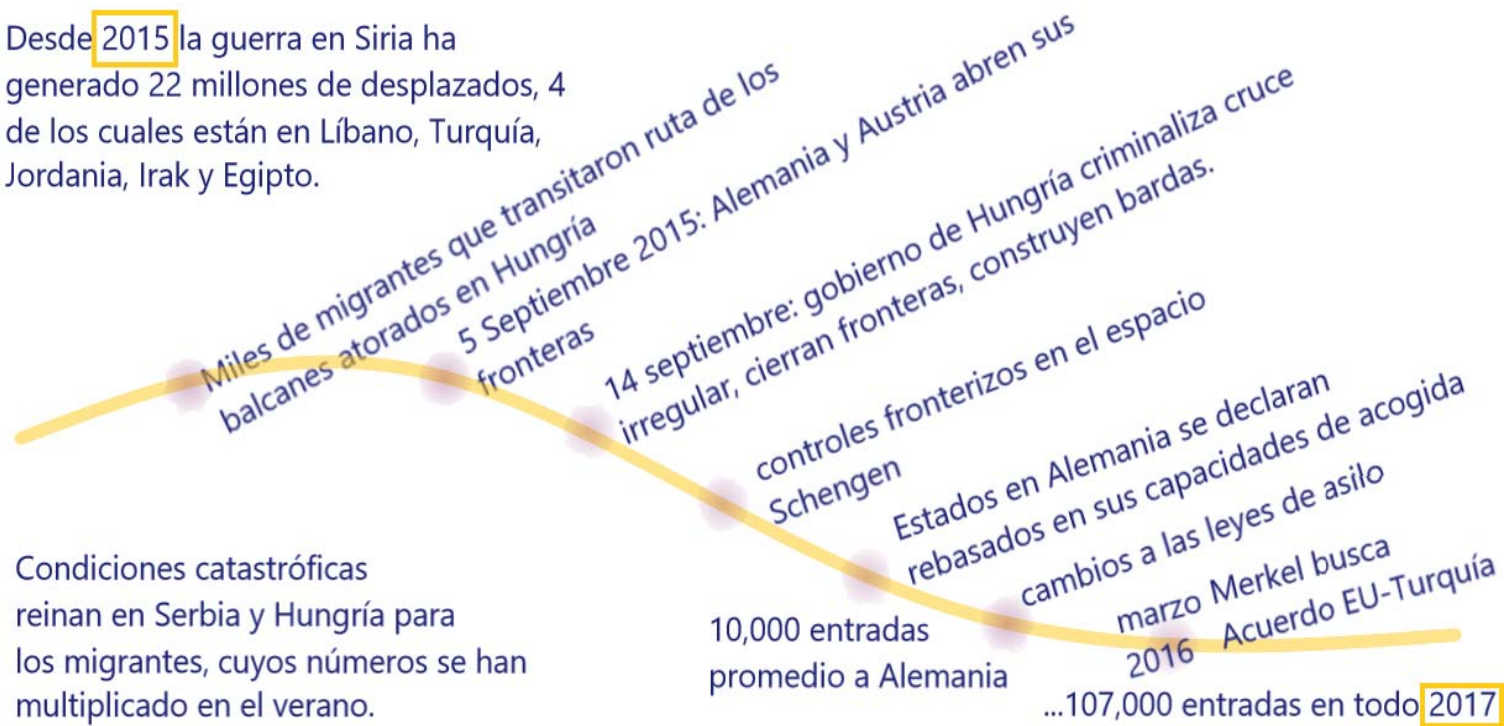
Desde 2015 la guerra en Siria ha generado 22 millones de desplazados, 4 de los cuales están en Líbano, Turquía, Jordania, Irak y Egipto.

Miles de migrantes que transitaron ruta de los balcanes atorados en Hungría

5 Septiembre 2015: Alemania y Austria abren sus fronteras

14 septiembre: gobierno de Hungría criminaliza cruce irregular, cierran fronteras, construyen bardas.

controles fronterizos en el espacio Schengen

Estados en Alemania se declaran rebasados en sus capacidades de acogida

cambios a las leyes de asilo

marzo 2016 Merkel busca Acuerdo EU-Turquía

Condiciones catastróficas reinan en Serbia y Hungría para los migrantes, cuyos números se han multiplicado en el verano.

10,000 entradas promedio a Alemania

...107,000 entradas en todo 2017